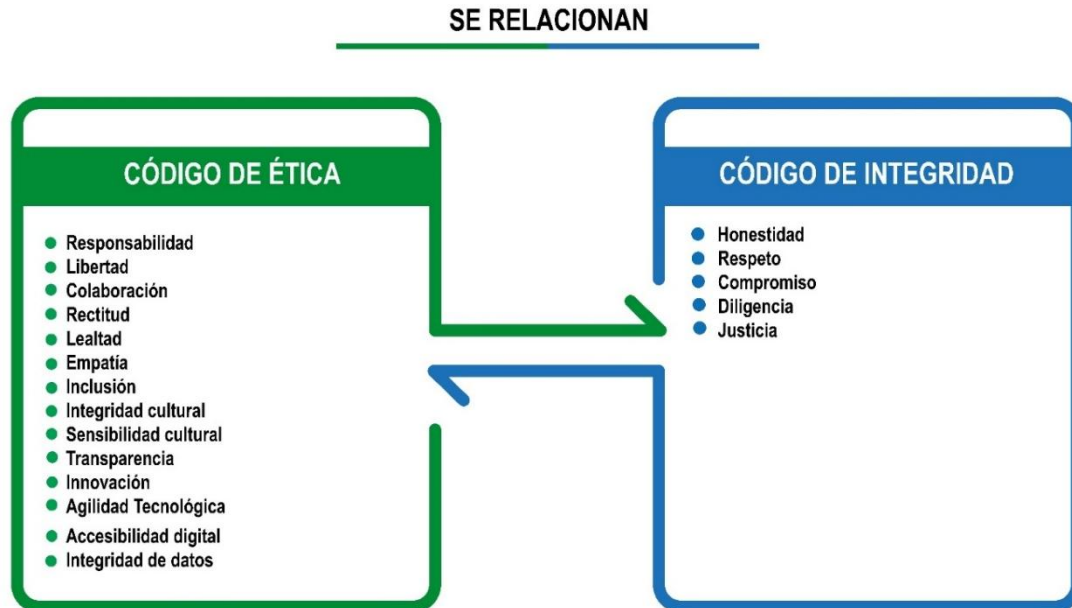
SE RELACIONAN

CÓDIGO DE ÉTICA

- Responsabilidad
- Libertad
- Colaboración
- Rectitud
- Lealtad
- Empatía
- Inclusión
- Integridad cultural
- Sensibilidad cultural
- Transparencia
- Innovación
- Agilidad Tecnológica
- Accesibilidad digital
- Integridad de datos

CÓDIGO DE INTEGRIDAD

- Honestidad
- Respeto
- Compromiso
- Diligencia
- Justicia